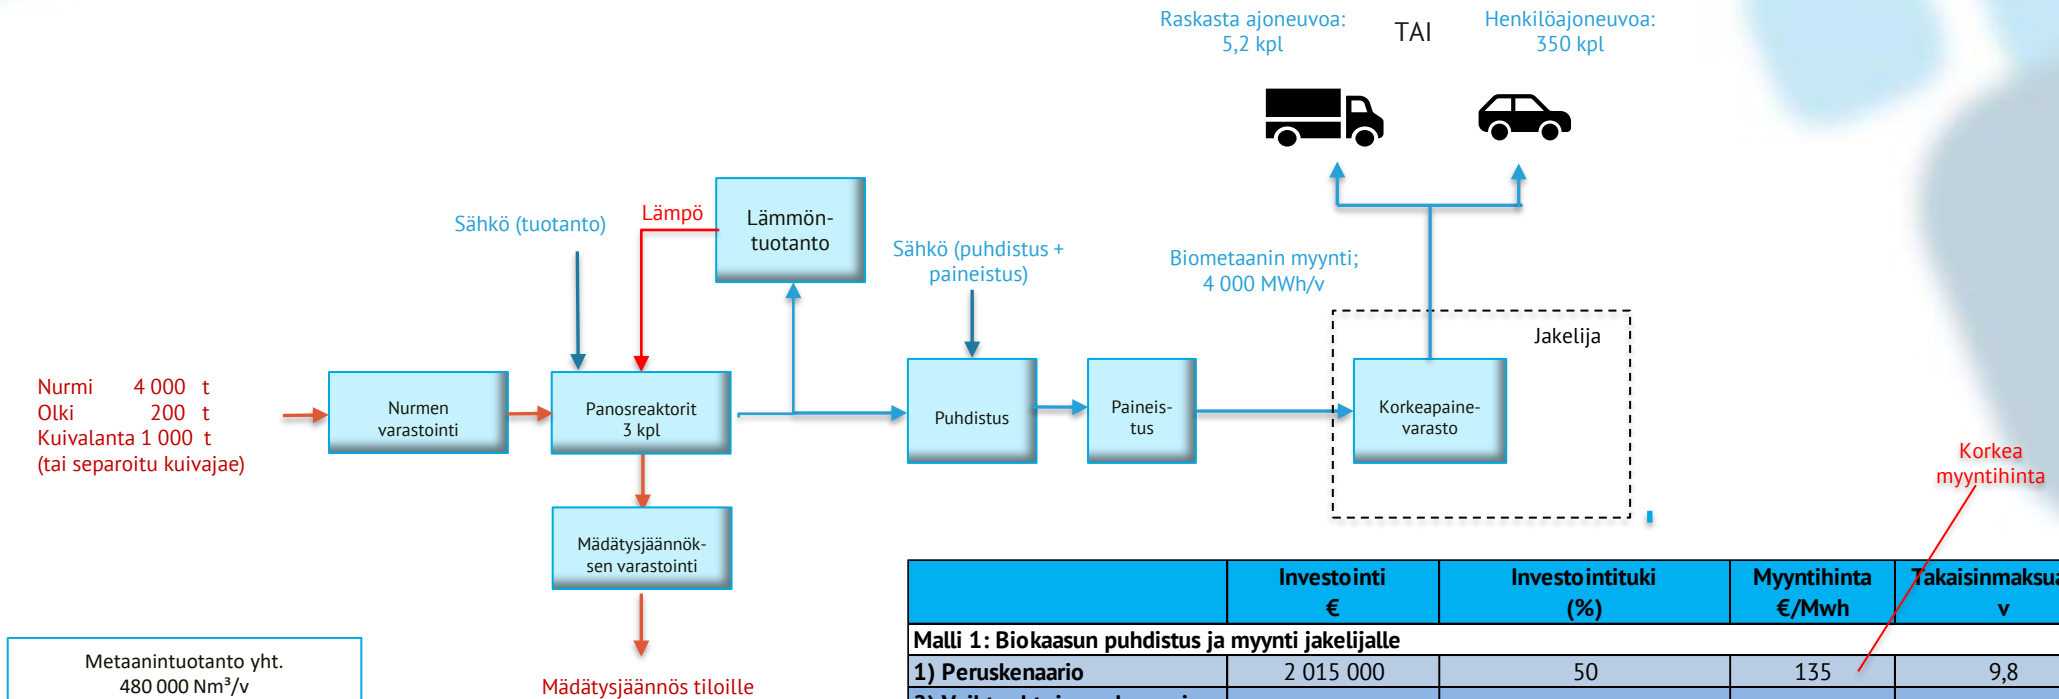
Raskasta ajoneuvoa: 5,2 kpl

TAI

Henkilöajoneuvoa: 350 kpl

Sähkö (tuotanto)

Lämpö

Lämmöntuotanto

Sähkö (puhdistus + paineistus)

Biometaanin myynti; 4 000 MWh/v

Jakelija

Nurmi 4 000 t
Olki 200 t
Kuivalanta 1 000 t
(tai separoitu kuivajae)

Nurmen varastointi

Panosreaktorit 3 kpl

Puhdistus

Paineistus

Korkeapainevarasto

Korkea myyntihinta

Mädätysjäännöksen varastointi

Metaanintuotanto yht. 480 000 Nm³/v

Mädätysjäännös tiloille

| | Investointi € | Investointituki (%) | Myyntihinta €/Mwh | Takaisinmaksu v |
|---|---|---|---|---|
| Malli 1: Biokaasun puhdistus ja myynti jakelijalle | | | | |
| 1) Peruskenaario | 2 015 000 | 50 | 135 | 9,8 |
| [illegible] | | | | |